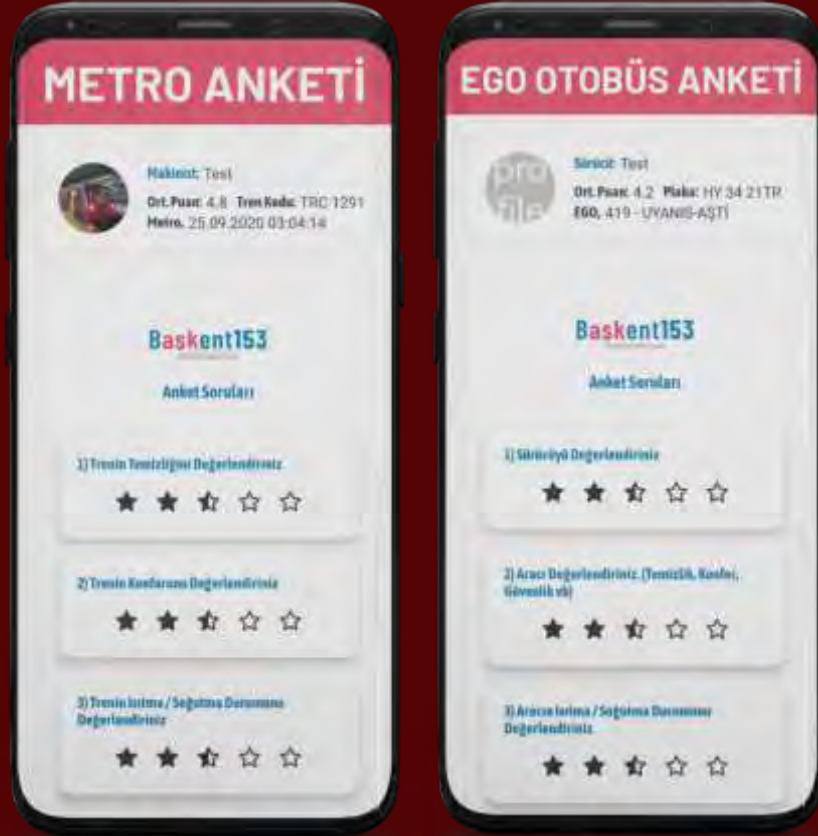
METRO ANKETİ

Makinist: Test
Ort. Puan: 4.8 Tren Kodu: TRC 1291
Metro. 25.09.2020 03:04:14

Baskent153

Anket Soruları

1) Trenin Temizliğini Değerlendiriniz

2) Trenin Konforunu Değerlendiriniz

3) Trenin Isıtma / Soğutma Durumunu Değerlendiriniz

EGO OTOBÜS ANKETİ

Sürücü: Test
Ort. Puan: 4.2 Plaka: HY 34 21TR
EGO. 419 - UYANIŞ-AŞTİ

Baskent153

Anket Soruları

1) Sürücüyü Değerlendiriniz

2) Aracı Değerlendiriniz (Temizlik, Konfor, Güvenlik vb)

3) Aracın Isıtma / Soğutma Durumunu Değerlendiriniz